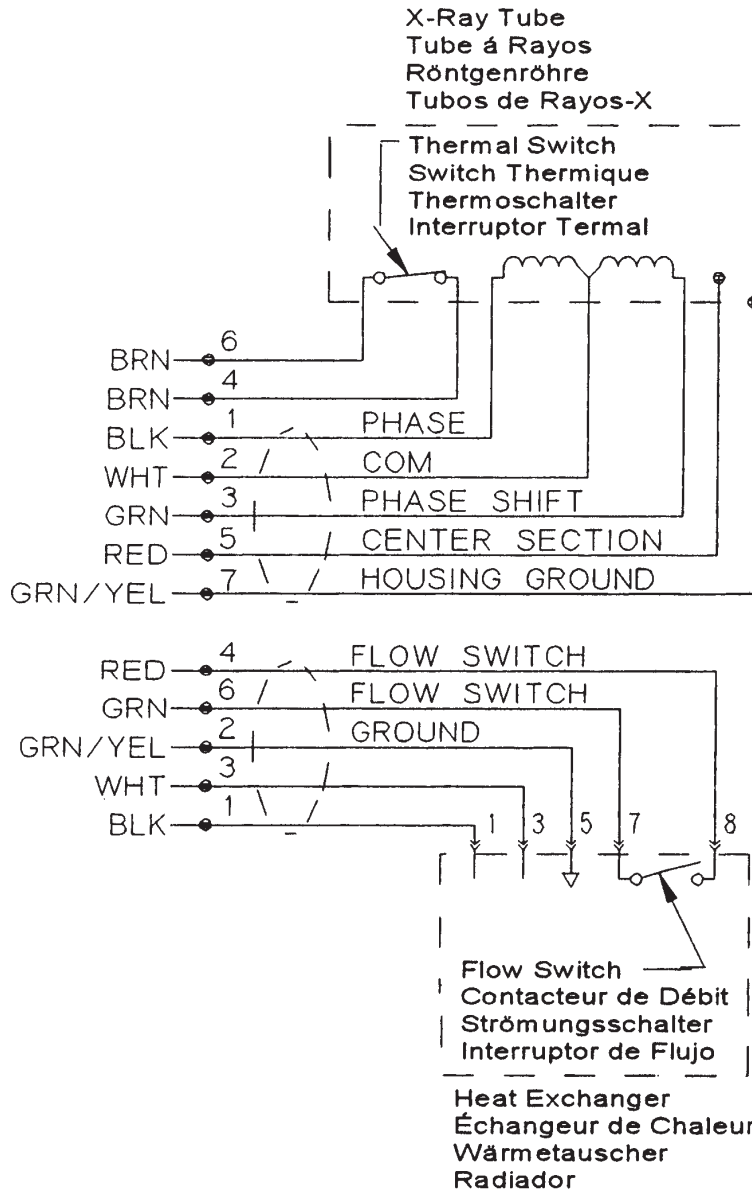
X-Ray Tube
Tube á Rayos
Röntgenröhre
Tubos de Rayos-X

Thermal Switch
Switch Thermique
Thermoschalter
Interruptor Termal

BRN 6
BRN 4
BLK 1 PHASE
WHT 2 COM
GRN 3 PHASE SHIFT
RED 5 CENTER SECTION
GRN/YEL 7 HOUSING GROUND

RED 4 FLOW SWITCH
GRN 6 FLOW SWITCH
GRN/YEL 2 GROUND
WHT 3
BLK 1

1 3 5 7 8

Flow Switch
Contacteur de Débit
Strömungsschalter
Interruptor de Flujo

Heat Exchanger
Échangeur de Chaleur
Wärmetauscher
Radiador